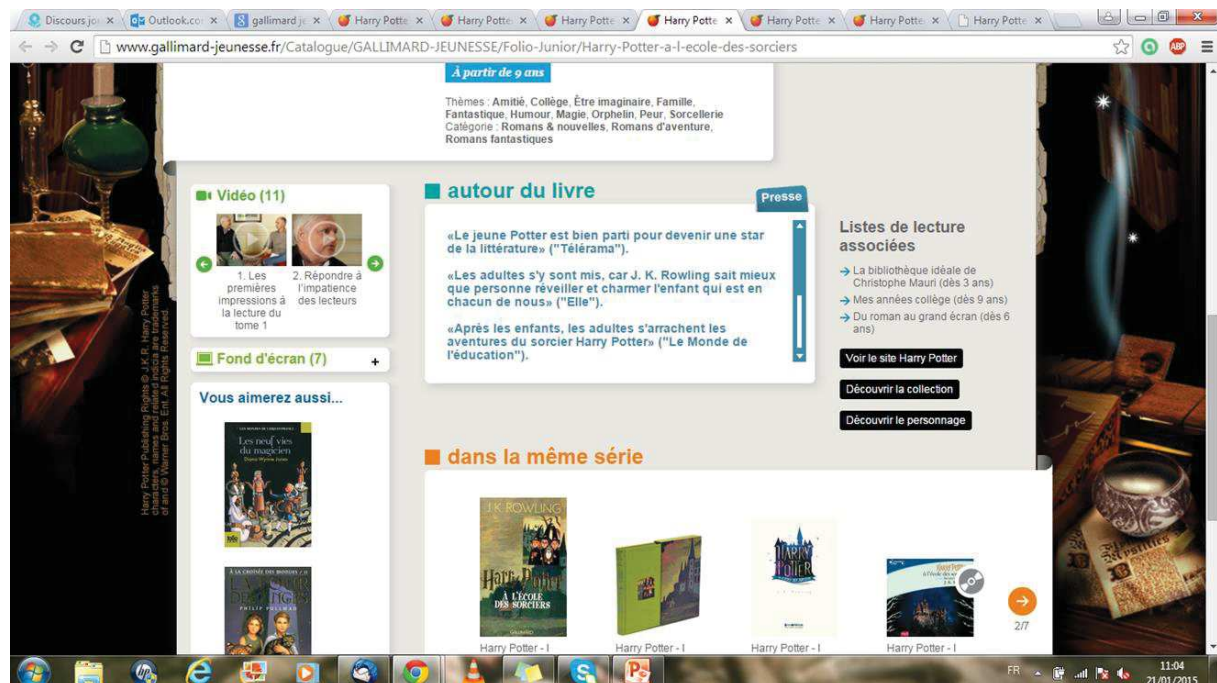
Discours.jo × Outlook.co × gallimard.je × Harry Potte × Harry Potte × Harry Potte × Harry Potte × Harry Potte × Harry Potte × Harry Potte ×

www.gallimard-jeunesse.fr/Catalogue/GALLIMARD-JEUNESSE/Folio-Junior/Harry-Potter-a-l-ecole-des-sorciers

À partir de 9 ans

Thèmes : Amitié, Collège, Être imaginaire, Famille, Fantastique, Humour, Magie, Orphelin, Peur, Sorcellerie
Catégorie : Romans & nouvelles, Romans d'aventure, Romans fantastiques

Vidéo (11)

1. Les premières impressions à la lecture du tome 1

2. Répondre à l'impatience des lecteurs

Fond d'écran (7) +

Vous aimerez aussi...

Les neuf vies du magicien
Diana Wynne Jones

À LA CROISÉE DES MONDES
Philip Pullman

Harry Potter Publishing Rights © J. K. R. Harry Potter characters, names and related indicia are trademarks of and © Warner Bros. Ent. All Rights Reserved

autour du livre

Presse

«Le jeune Potter est bien parti pour devenir une star de la littérature» ("Télérama").

«Les adultes s'y sont mis, car J. K. Rowling sait mieux que personne réveiller et charmer l'enfant qui est en chacun de nous» ("Elle").

«Après les enfants, les adultes s'arrachent les aventures du sorcier Harry Potter» ("Le Monde de l'éducation").

Listes de lecture associées

→ La bibliothèque idéale de Christophe Mauri (dès 3 ans)
→ Mes années collège (dès 9 ans)
→ Du roman au grand écran (dès 6 ans)

Voir le site Harry Potter

Découvrir la collection

Découvrir le personnage

dans la même série

J.K. ROWLING
Harry Potter
À L'ÉCOLE DES SORCIERS
GALLIMARD

Harry Potter - I

Harry Potter - I

HARRY POTTER

Harry Potter - I

Harry Potter - I

2/7

FR 11:04 21/01/2015